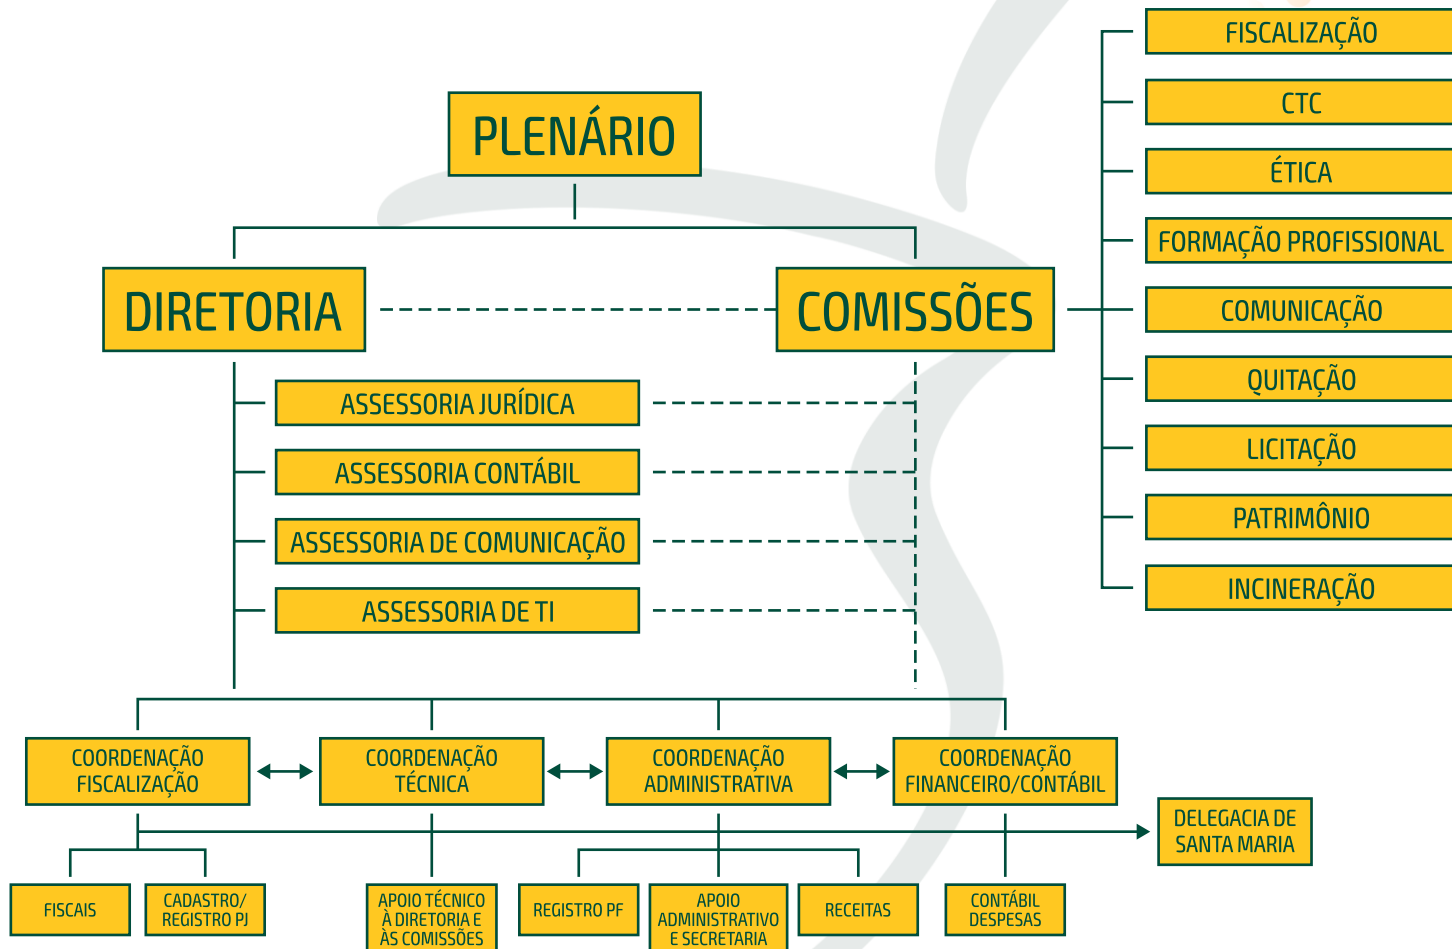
FISCALIZAÇÃO

CTC

ÉTICA

FORMAÇÃO PROFISSIONAL

COMUNICAÇÃO

QUITAÇÃO

LICITAÇÃO

PATRIMÔNIO

INCINERAÇÃO

PLENÁRIO

DIRETORIA

COMISSÕES

ASSESSORIA JURÍDICA

ASSESSORIA CONTÁBIL

ASSESSORIA DE COMUNICAÇÃO

ASSESSORIA DE TI

COORDENAÇÃO FISCALIZAÇÃO

COORDENAÇÃO TÉCNICA

COORDENAÇÃO ADMINISTRATIVA

COORDENAÇÃO FINANCEIRO/CONTÁBIL

DELEGACIA DE SANTA MARIA

FISCAIS

CADASTRO/ REGISTRO PJ

APOIO TÉCNICO À DIRETORIA E ÀS COMISSÕES

REGISTRO PF

APOIO ADMINISTRATIVO E SECRETARIA

RECEITAS

CONTÁBIL DESPESAS